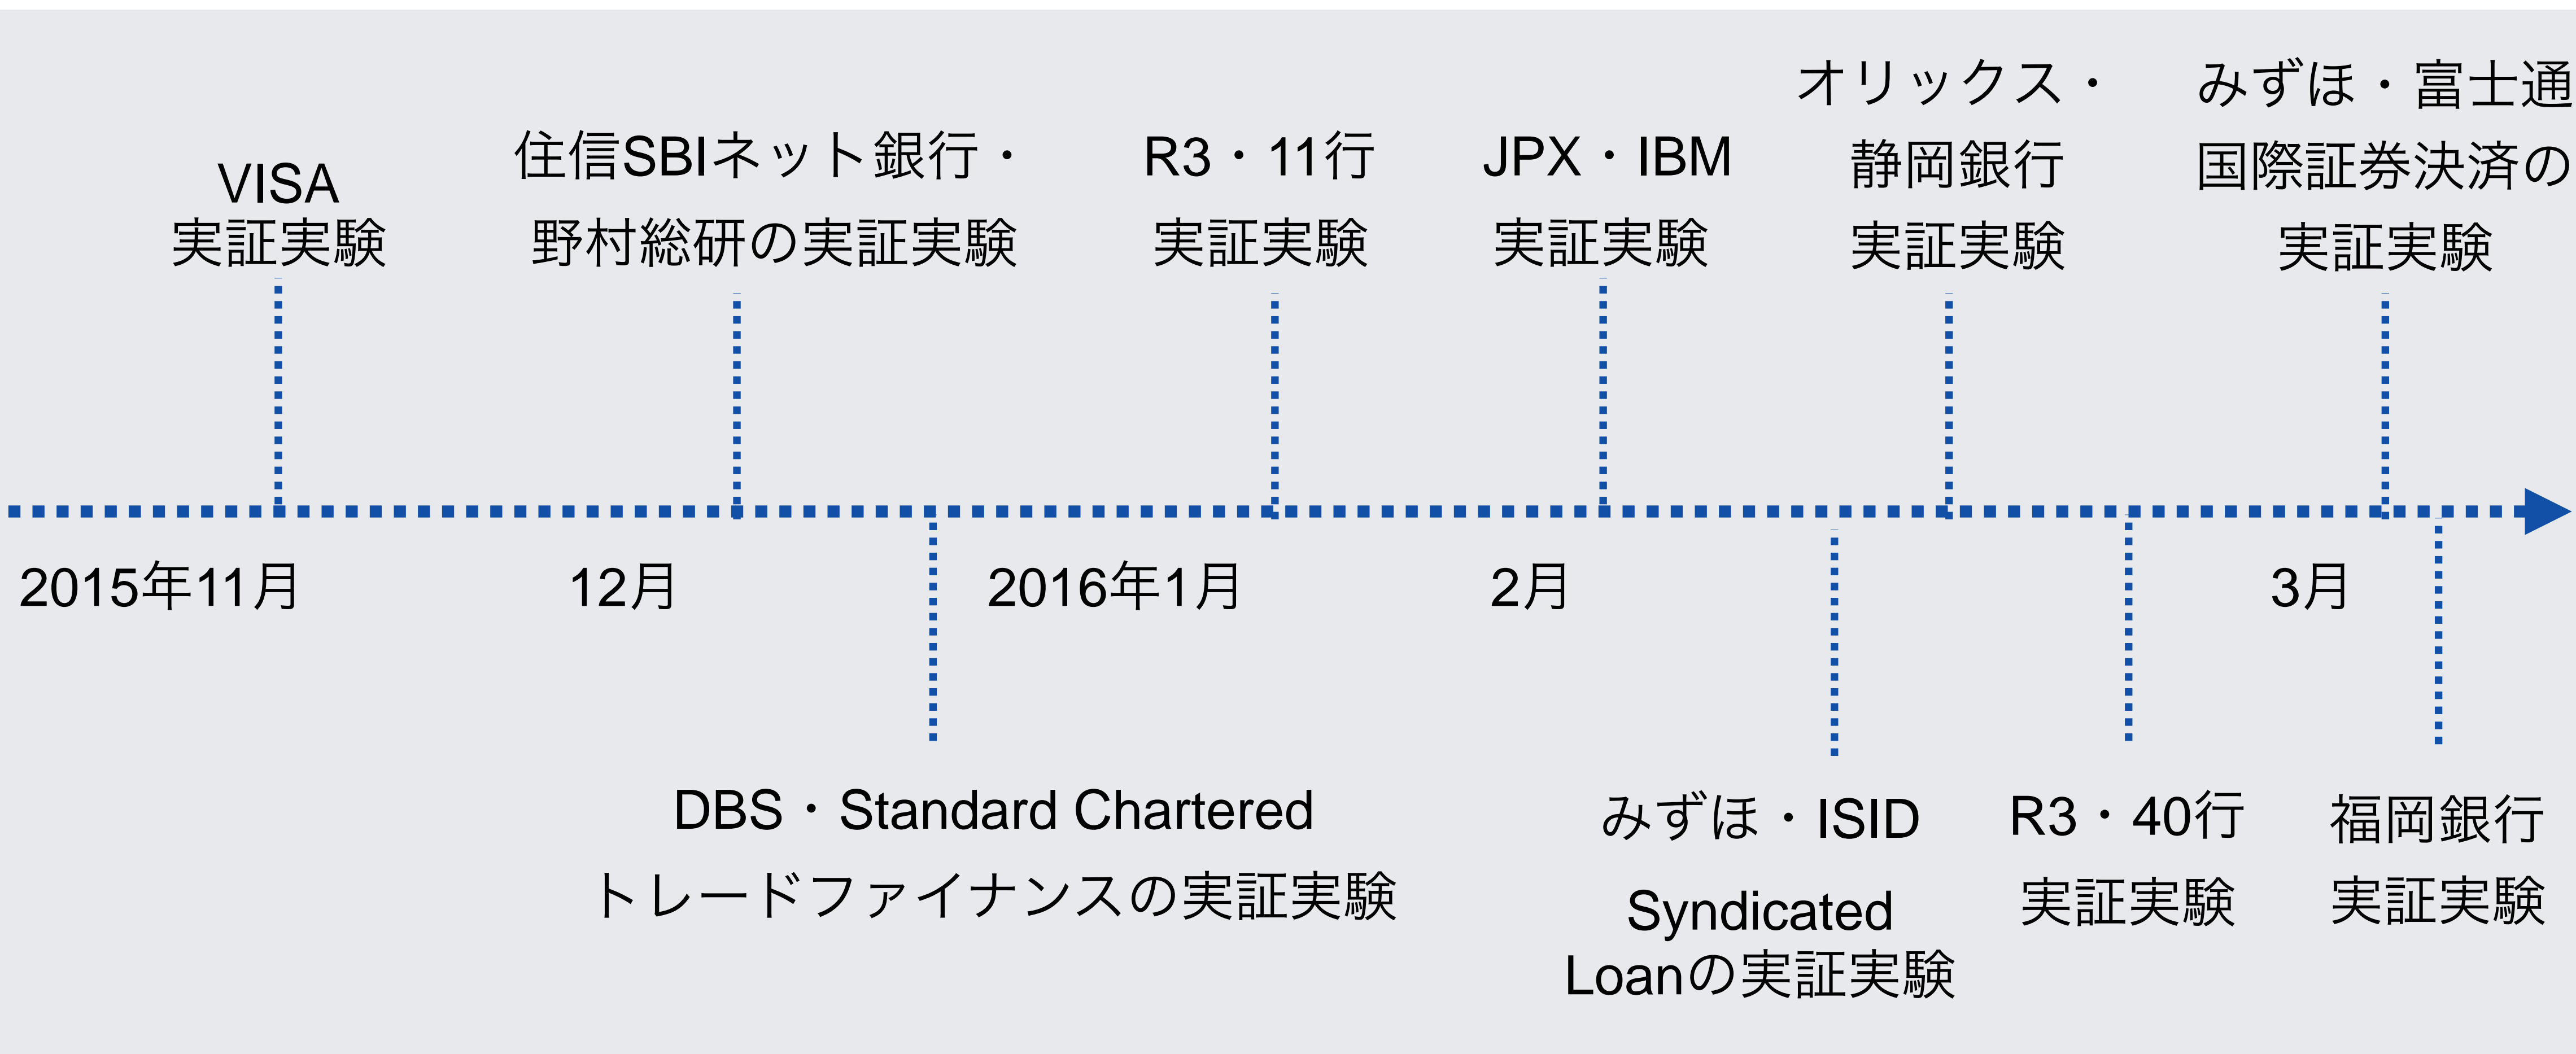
VISA
実証実験

住信SBIネット銀行・
野村総研の実証実験

R3・11行
実証実験

JPX・IBM
実証実験

オリックス・
静岡銀行
実証実験

みずほ・富士通
国際証券決済の
実証実験

2015年11月

12月

2016年1月

2月

3月

DBS・Standard Chartered
トレードファイナンスの実証実験

みずほ・ISID
Syndicated
Loanの実証実験

R3・40行
実証実験

福岡銀行
実証実験